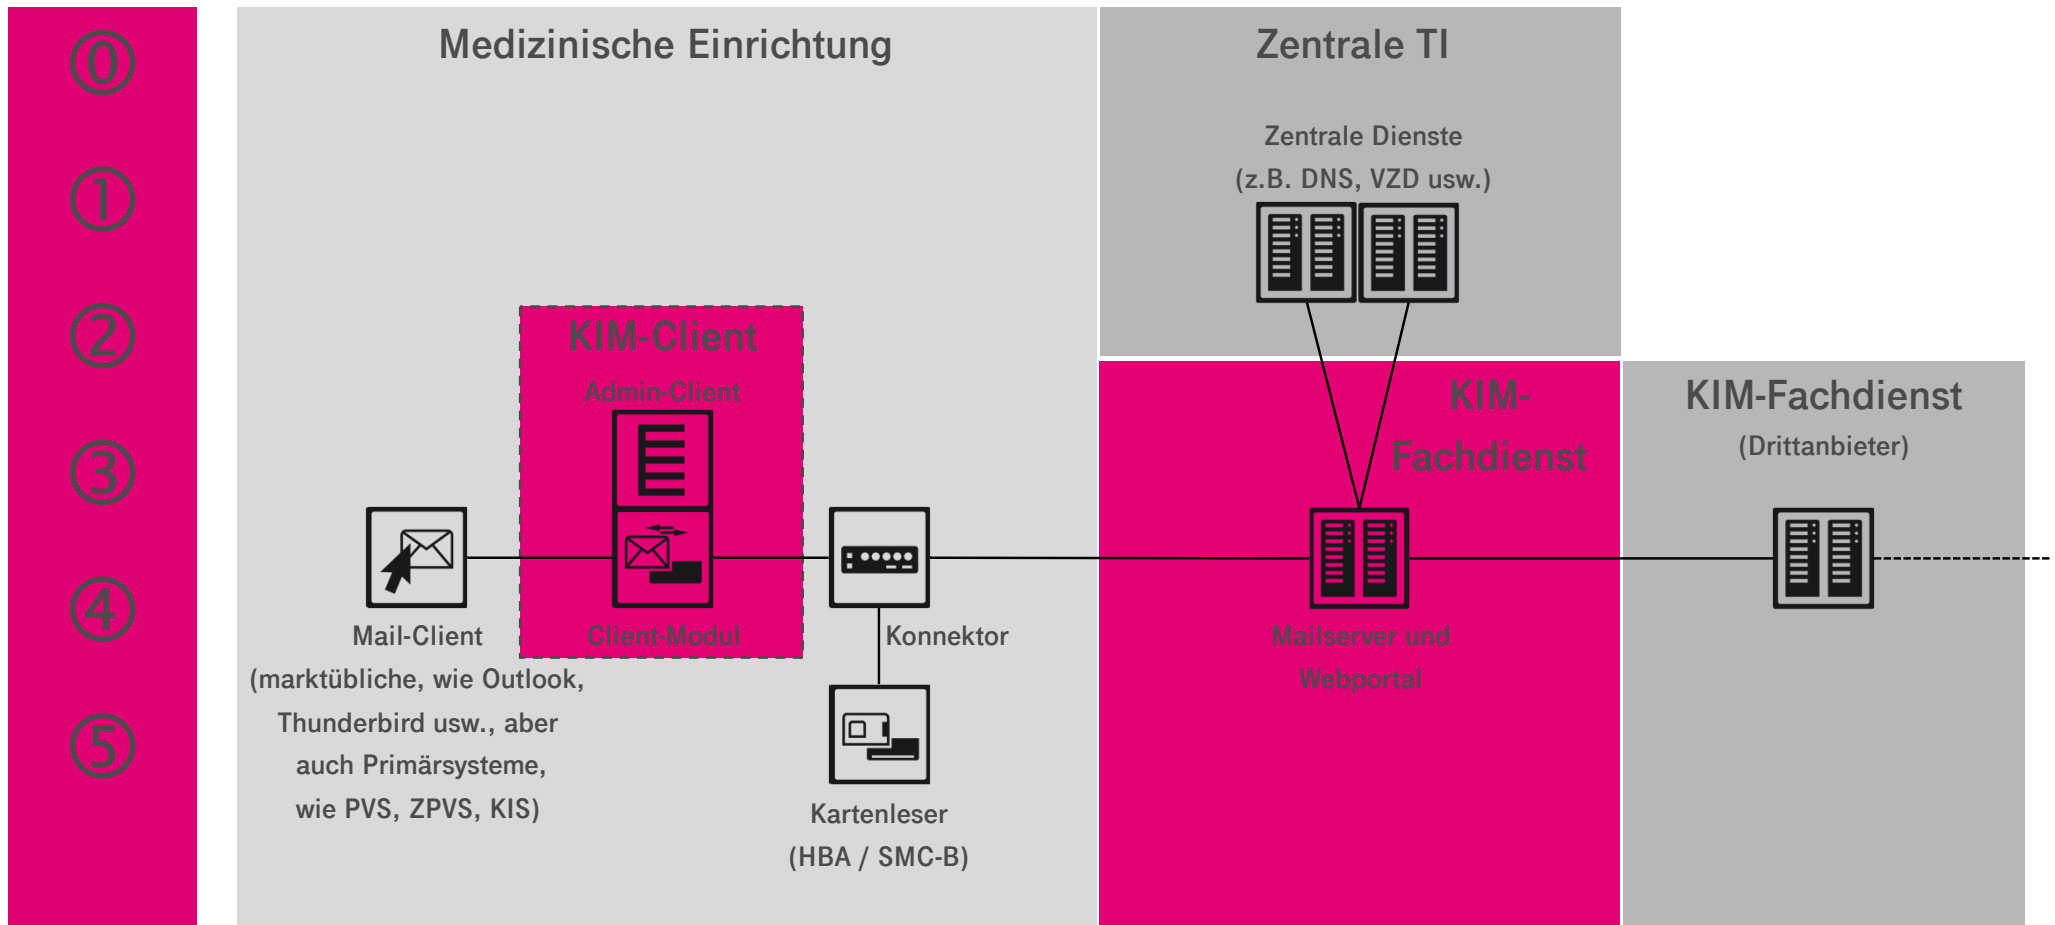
⓪
①
②
③
④
⑤

Medizinische Einrichtung

Zentrale TI

Zentrale Dienste
(z.B. DNS, VZD usw.)

KIM-Client
Admin-Client
Client-Modul

KIM-Fachdienst

KIM-Fachdienst
(Drittanbieter)

Mail-Client
(marktübliche, wie Outlook, Thunderbird usw., aber auch Primärsysteme, wie PVS, ZPVS, KIS)

Konnektor

Mailserver und Webportal

Kartenleser
(HBA / SMC-B)